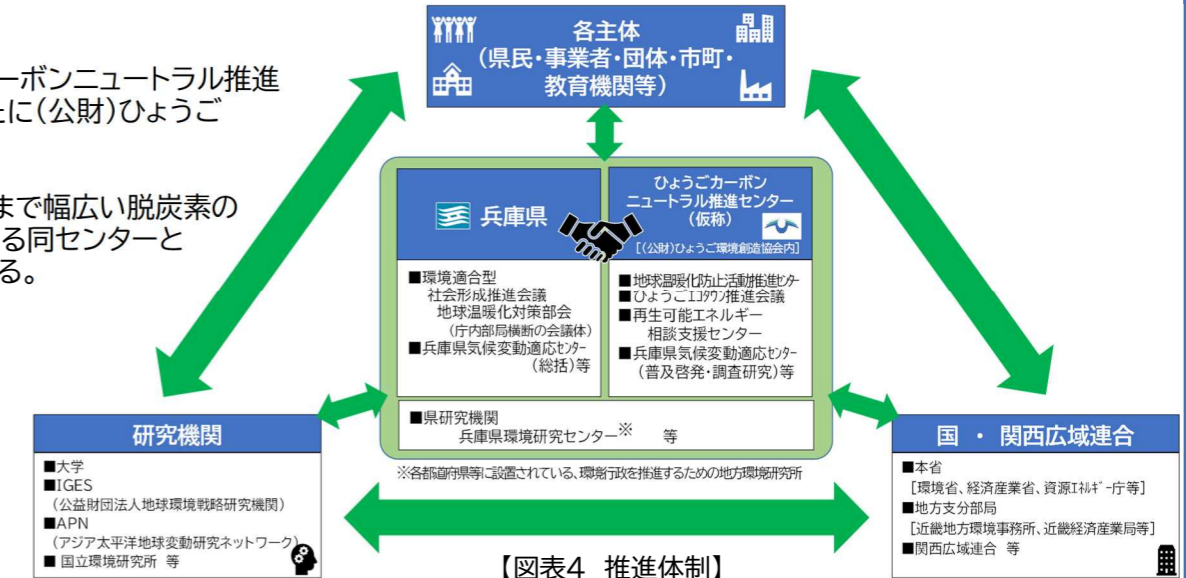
ーボンニュートラル推進
に(公財)ひょうご

まで幅広い脱炭素の
る同センターと
る。

各主体
(県民・事業者・団体・市町・教育機関等)

兵庫県

ひょうごカーボンニュートラル推進センター(仮称)
[(公財)ひょうご環境創造協会内]

■環境適合型
社会形成推進会議
地球温暖化対策部会
(庁内部局横断の会議体)
■兵庫県気候変動適応センター(総括)等

■地球温暖化防止活動推進センター
■ひょうごエコタウン推進会議
■再生可能エネルギー相談支援センター
■兵庫県気候変動適応センター
(普及啓発・調査研究)等

■県研究機関
兵庫県環境研究センター※ 等

※各都道府県等に設置されている、環境行政を推進するための地方環境研究所

研究機関
■大学
■IGES
(公益財団法人地球環境戦略研究機関)
■APN
(アジア太平洋地球変動研究ネットワーク)
■ 国立環境研究所 等

国 ・ 関西広域連合
■本省
[環境省、経済産業省、資源エネルギー庁等]
■地方支分部局
[近畿地方環境事務所、近畿経済産業局等]
■関西広域連合 等

【図表4 推進体制】